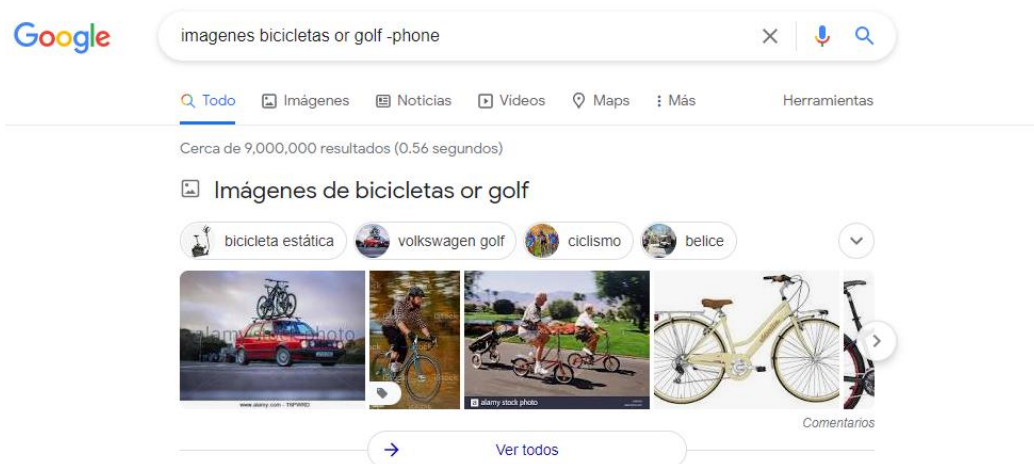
Google

imagenes bicicletas or golf -phone

Todo Imágenes Noticias Videos Maps Más Herramientas

Cerca de 9,000,000 resultados (0.56 segundos)

Imágenes de bicicletas or golf

bicicleta estática volkswagen golf ciclismo belice

alamy stock photo

www.alamy.com - TNPWRD

alamy stock photo

Comentarios

Ver todos